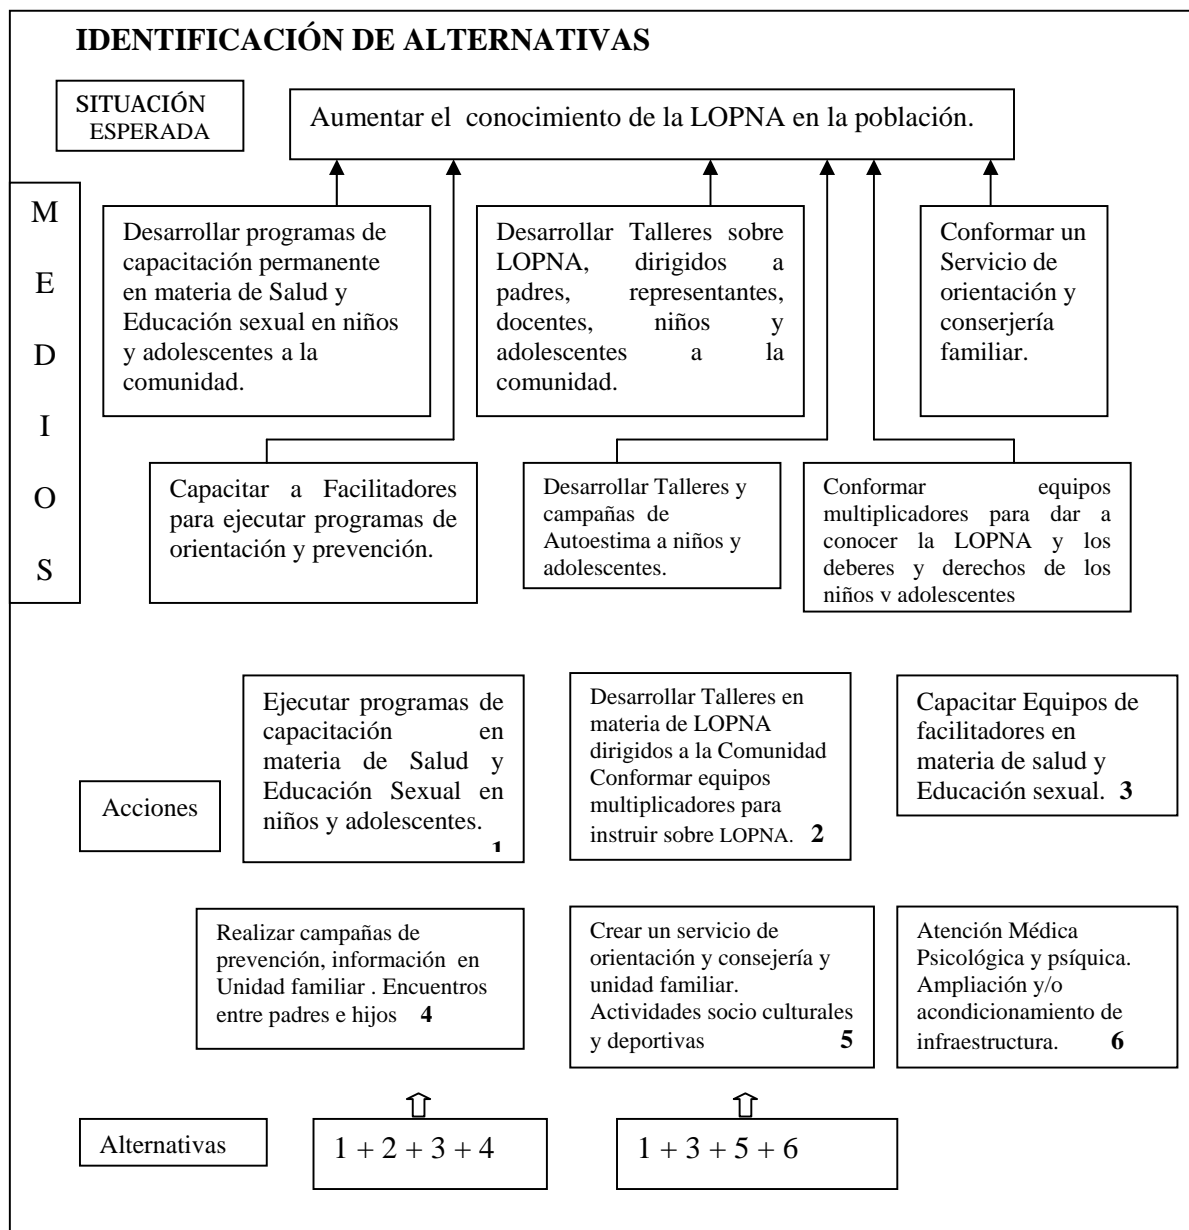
IDENTIFICACIÓN DE ALTERNATIVAS

SITUACIÓN ESPERADA

Aumentar el conocimiento de la LOPNA en la población.

M
E
D
I
O
S

Desarrollar programas de capacitación permanente en materia de Salud y Educación sexual en niños y adolescentes a la comunidad.

Desarrollar Talleres sobre LOPNA, dirigidos a padres, representantes, docentes, niños y adolescentes a la comunidad.

Conformar un Servicio de orientación y conserjería familiar.

Capacitar a Facilitadores para ejecutar programas de orientación y prevención.

Desarrollar Talleres y campañas de Autoestima a niños y adolescentes.

Conformar equipos multiplicadores para dar a conocer la LOPNA y los deberes y derechos de los niños v adolescentes

Acciones

Ejecutar programas de capacitación en materia de Salud y Educación Sexual en niños y adolescentes. 1

Desarrollar Talleres en materia de LOPNA dirigidos a la Comunidad Conformar equipos multiplicadores para instruir sobre LOPNA. 2

Capacitar Equipos de facilitadores en materia de salud y Educación sexual. 3

Realizar campañas de prevención, información en Unidad familiar . Encuentros entre padres e hijos 4

Crear un servicio de orientación y consejería y unidad familiar. Actividades socio culturales y deportivas 5

Atención Médica Psicológica y psíquica. Ampliación y/o acondicionamiento de infraestructura. 6

Alternativas

$1 + 2 + 3 + 4$

$1 + 3 + 5 + 6$